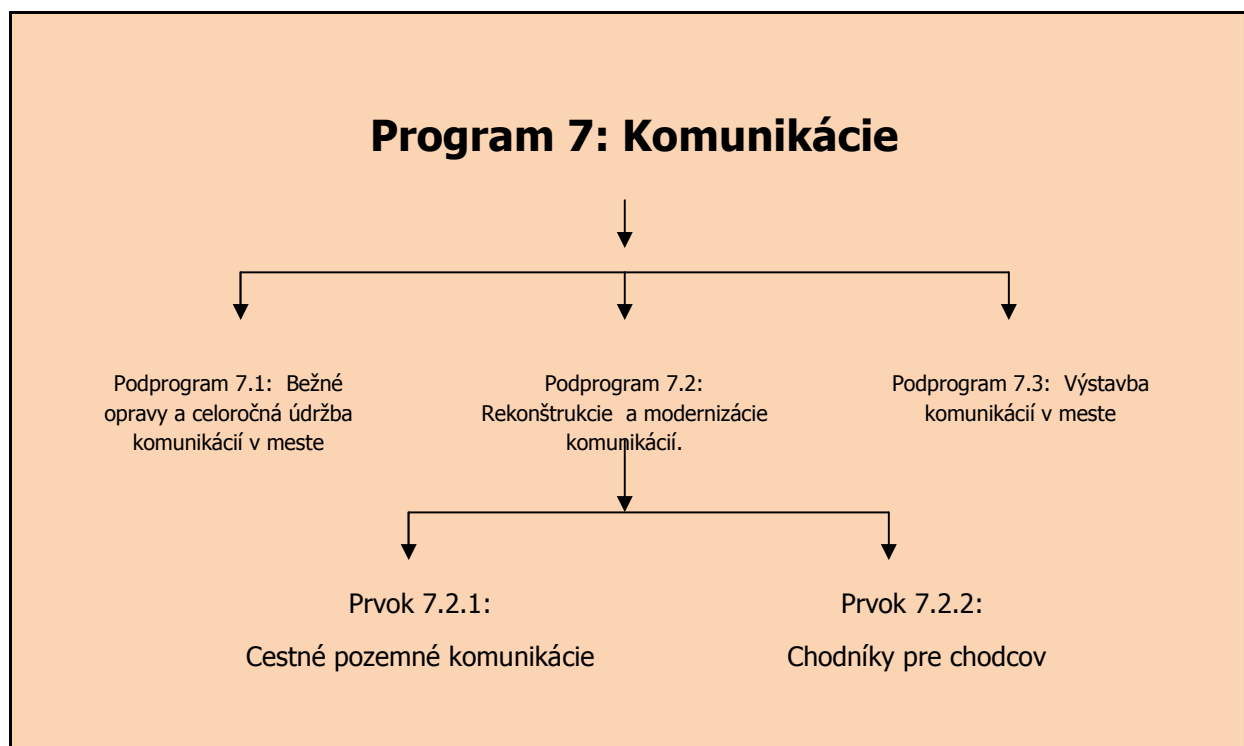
Program 7: Komunikácie

Podprogram 7.1: Bežné opravy a celoročná údržba komunikácií v meste

Podprogram 7.2: Rekonštrukcie a modernizácie komunikácií.

Podprogram 7.3: Výstavba komunikácií v meste

Prvok 7.2.1:

Cestné pozemné komunikácie

Prvok 7.2.2:

Chodníky pre chodcov